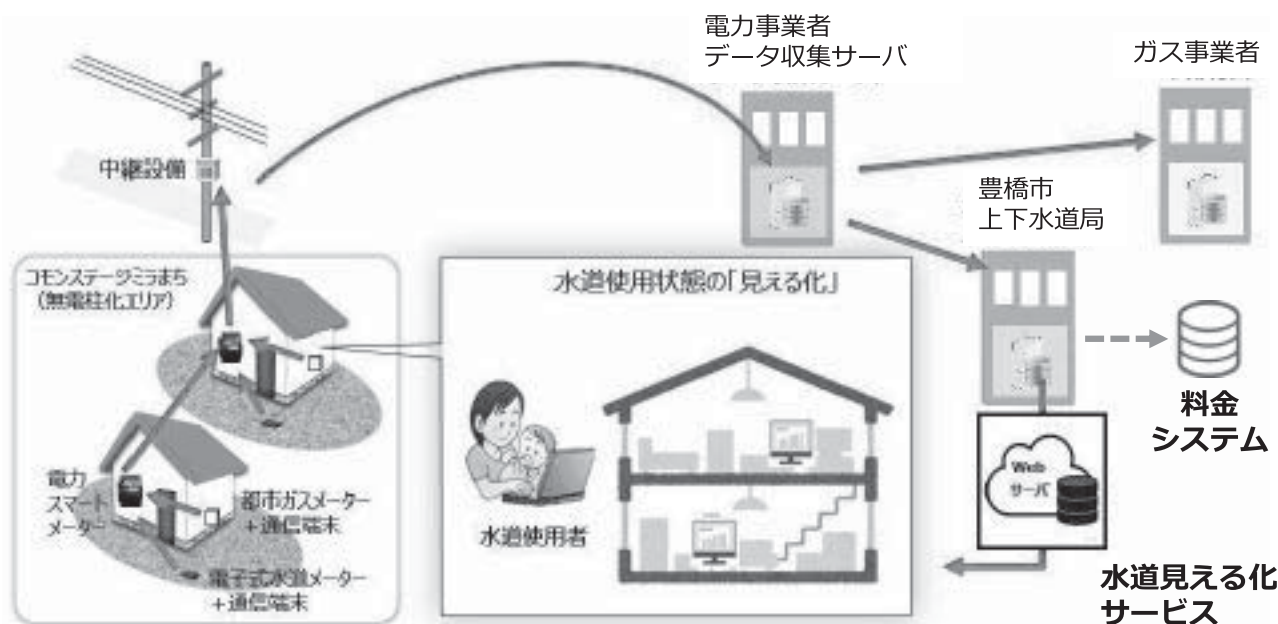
電力事業者
データ収集サーバ

ガス事業者

中継設備

豊橋市
上下水道局

コモンステージミラまち
（無電柱化エリア）

水道使用状態の「見える化」

料金
システム

Web
サーバ

電力
スマート
メーター

都市ガスメーター
＋通信端末

水道使用者

電子式水道メーター
＋通信端末

水道見える化
サービス